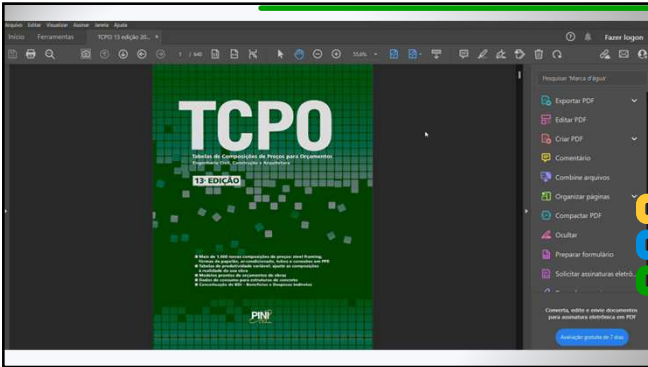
Arquivo Editar Visualizar Assinar Janela Ajuda

Início Ferramentas TCPO 13 edição 20...

Fazer logon

1 / 640

33,6%

TCPO

Tabelas de Composições de Preços para Orçamentos

Engenharia Civil, Construção e Arquitetura

13ª EDIÇÃO

Mais de 1.500 novas composições de preços: steel framing, fôrmas de papelão, ar-condicionado, tubos e conexões em PPR

Tabelas de produtividade variável: ajuste as composições à realidade da sua obra

Modelos prontos de orçamento de obras

Dados de consumo para estruturas de concreto

Conceituação de BDI - Benefícios e Despesas Indiretas

PINI

Pesquisar 'Marca d'água'

Exportar PDF

Editar PDF

Criar PDF

Comentário

Combine arquivos

Organizar páginas

Compactar PDF

Ocultar

Preparar formulário

Solicitar assinaturas eletrô...

Converta, edite e envie documentos para assinatura eletrônica em PDF

Avaliação gratuita de 7 dias